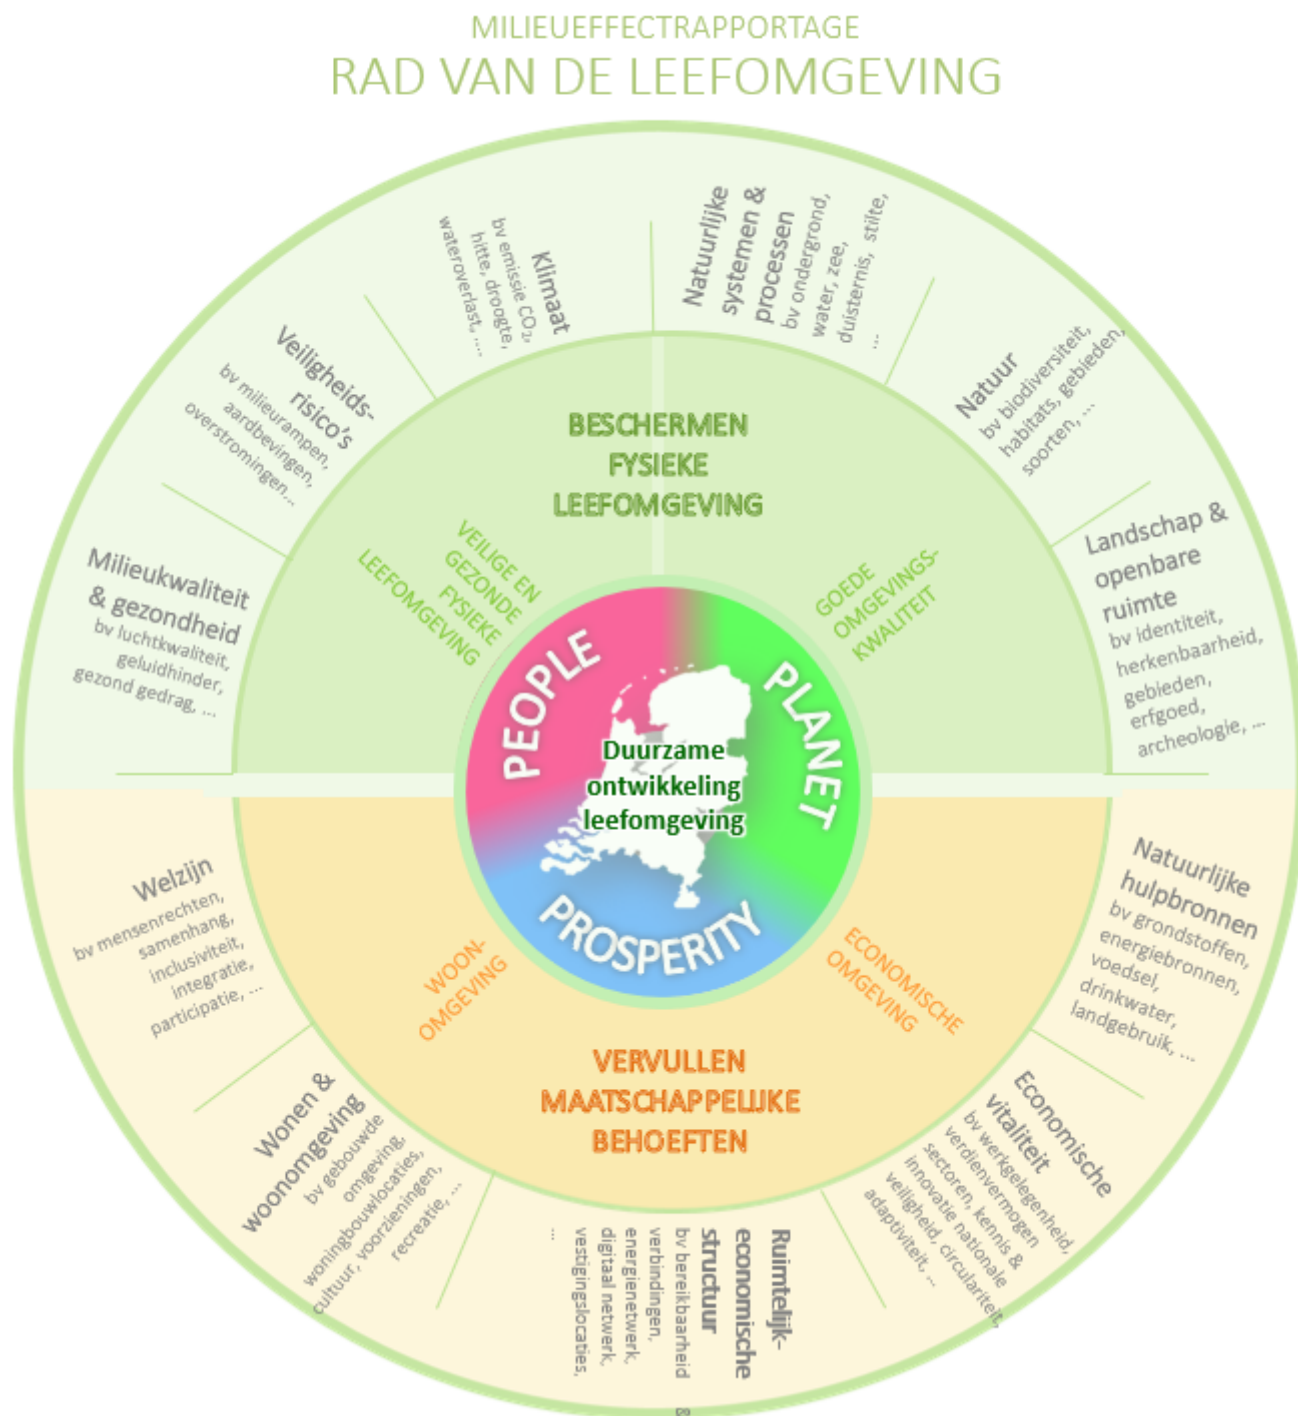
MILIEUEFFECTRAPPORTAGE
RAD VAN DE LEEFOMGEVING

Klimaat
bv emissie $CO_2$, hitte, droogte, wateroverlast, ...

Natuurlijke systemen & processen
bv ondergrond, water, zee, duisternis, stilte, ...

Veiligheids-risico's
bv milieurampen, aardbevingen, overstromingen...

Natuur
bv biodiversiteit, habitats, gebieden, soorten, ...

Milieukwaliteit & gezondheid
bv luchtkwaliteit, geluidhinder, gezond gedrag, ...

Landschap & openbare ruimte
bv identiteit, herkenbaarheid, gebieden, erfgoed, archeologie, ...

BESCHERMEN FYSIEKE LEEFOMGEVING

VEILIGE EN GEZONDE FYSIEKE LEEFOMGEVING

GOEDE OMGEVINGS-KWALITEIT

PEOPLE
PLANET
PROSPERITY

Duurzame ontwikkeling leefomgeving

Welzijn
bv mensenrechten, samenhang, inclusiviteit, integratie, participatie, ...

Natuurlijke hulpbronnen
bv grondstoffen, energiebronnen, voedsel, drinkwater, landgebruik, ...

WOON-OMGEVING

ECONOMISCHE OMGEVING

VERVULLEN MAATSCHAPPELIJKE BEHOEFTEN

Wonen & woonomgeving
bv gebouwde omgeving, woningbouwlocaties, cultuur, voorzieningen, recreatie, ...

Economische vitaliteit
bv werkgelegenheid, verdienvermogen sectoren, kennis & innovatie nationale veiligheid, circulariteit, adaptiviteit, ...

Ruimtelijk-economische structuur
bv bereikbaarheid verbindingen, energienetwerk, digitaal netwerk, vestigingslocaties, ...